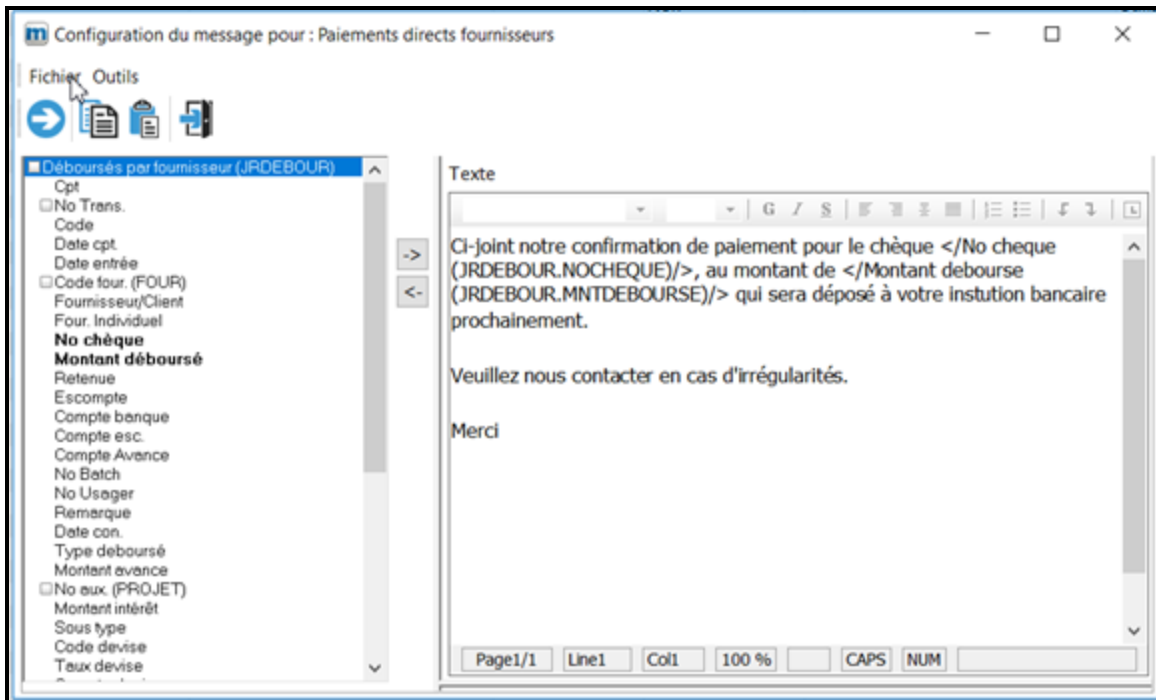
m Configuration du message pour : Paiements directs fournisseurs

Fichier Outils

Déboursés par fournisseur (JRDEBOUR)
Cpt
No Trans.
Code
Date cpt.
Date entrée
Code four. (FOUR)
Fournisseur/Client
Four. Individuel
**No chèque**
**Montant déboursé**
Retenue
Escompte
Compte banque
Compte esc.
Compte Avance
No Batch
No Usager
Remarque
Date con.
Type deboursé
Montant avance
No aux. (PROJET)
Montant intérêt
Sous type
Code devise
Taux devise

->
<-

Texte

G I S

Ci-joint notre confirmation de paiement pour le chèque </No cheque (JRDEBOUR.NOCHEQUE)/>, au montant de </Montant debourse (JRDEBOUR.MNTDEBOURSE)/> qui sera déposé à votre instution bancaire prochainement.

Veuillez nous contacter en cas d'irrégularités.

Merci

Page1/1 Line1 Col1 100 % CAPS NUM